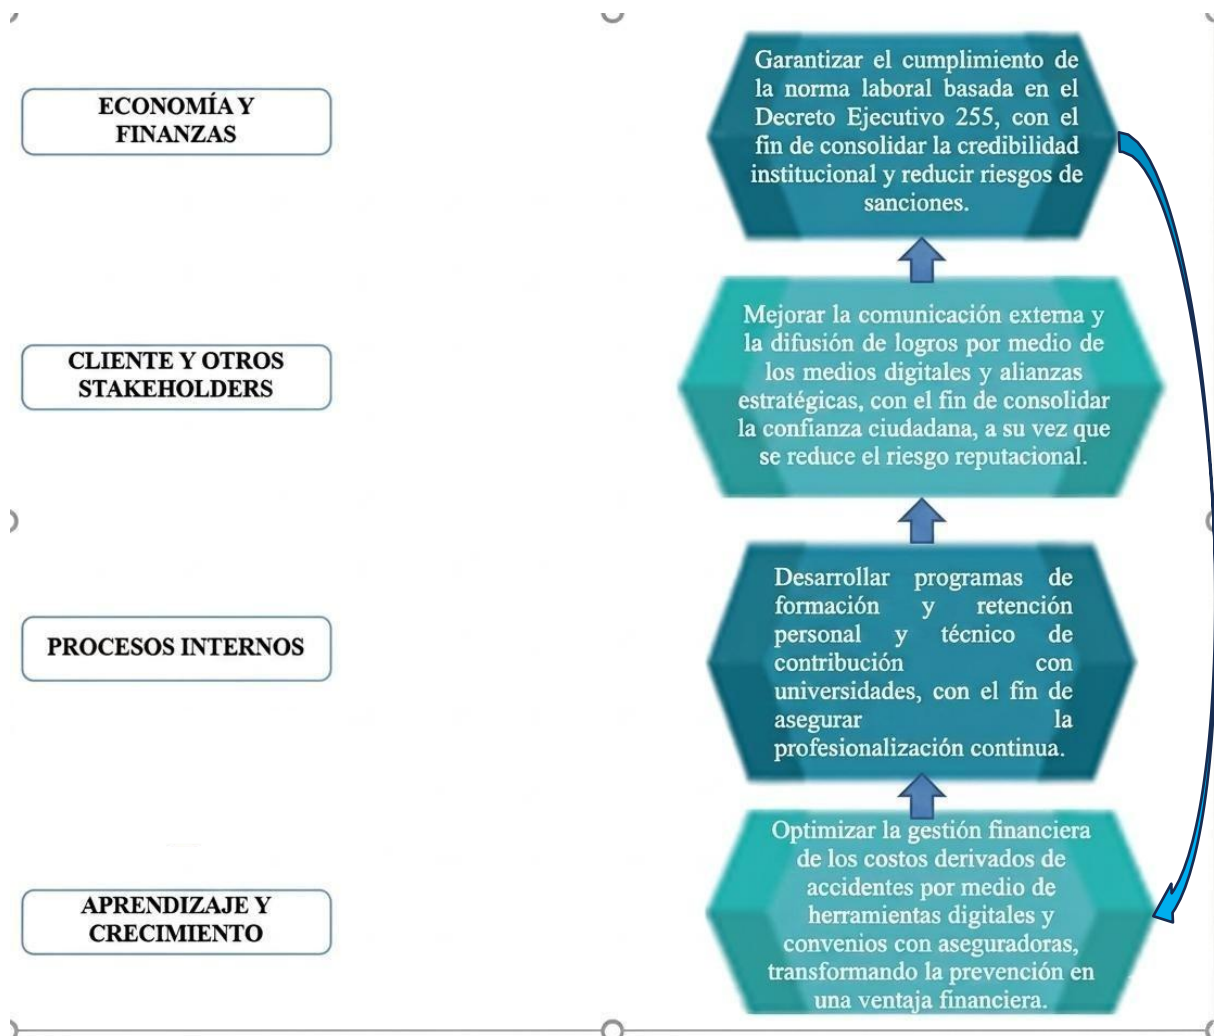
ECONOMÍA Y FINANZAS

CLIENTE Y OTROS STAKEHOLDERS

PROCESOS INTERNOS

APRENDIZAJE Y CRECIMIENTO

Garantizar el cumplimiento de la norma laboral basada en el Decreto Ejecutivo 255, con el fin de consolidar la credibilidad institucional y reducir riesgos de sanciones.

Mejorar la comunicación externa y la difusión de logros por medio de los medios digitales y alianzas estratégicas, con el fin de consolidar la confianza ciudadana, a su vez que se reduce el riesgo reputacional.

Desarrollar programas de formación y retención personal y técnico de contribución con universidades, con el fin de asegurar la profesionalización continua.

Optimizar la gestión financiera de los costos derivados de accidentes por medio de herramientas digitales y convenios con aseguradoras, transformando la prevención en una ventaja financiera.